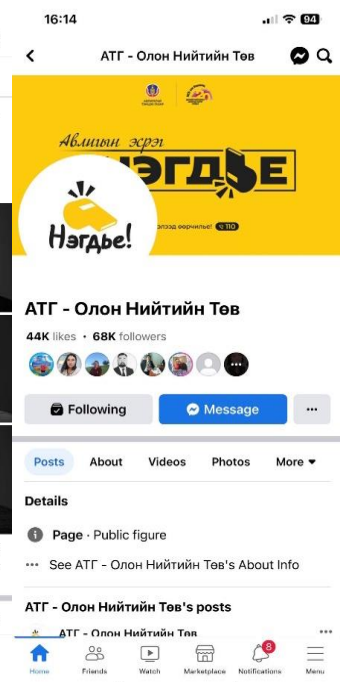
16:14
94

АТГ - Олон Нийтийн Төв

Авлигын эсрэг
НЭГДЬЕ
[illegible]оглоод ээрчилье! 110

Нэгдье!

АТГ - Олон Нийтийн Төв
44K likes • 68K followers

Following
Message
...

Posts
About
Videos
Photos
More

Details
Page · Public figure
See АТГ - Олон Нийтийн Төв's About Info

АТГ - Олон Нийтийн Төв's posts
АТГ - Олон Нийтийн Төв

Home
Friends
Watch
Marketplace
8
Notifications
Menu